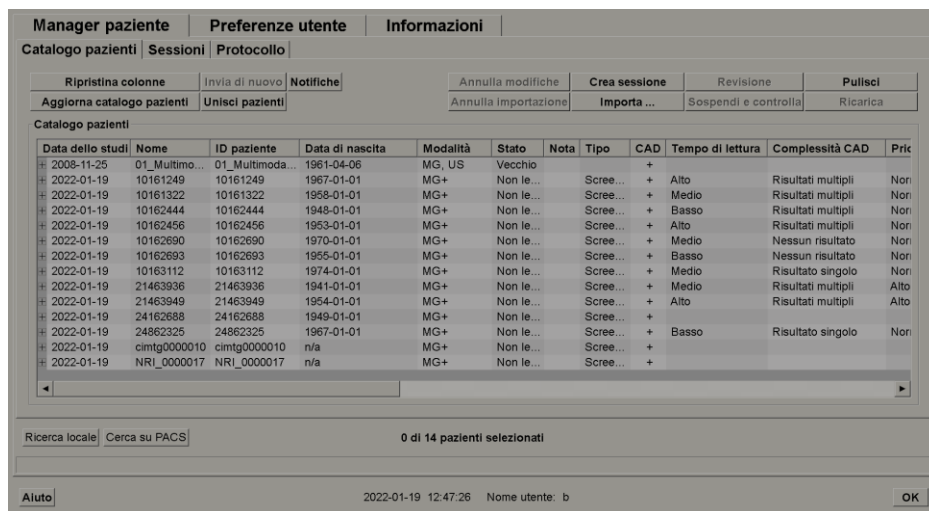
Manager paziente | Preferenze utente | Informazioni

Catalogo pazienti | Sessioni | Protocollo

Ripristina colonne | Invia di nuovo | Notifiche | Annulla modifiche | Crea sessione | Revisione | Pulisci
Aggiorna catalogo pazienti | Unisci pazienti | Annulla importazione | Importa ... | Sospendi e controlla | Ricarica

Catalogo pazienti

| Data dello studi | Nome | ID paziente | Data di nascita | Modalità | Stato | Nota | Tipo | CAD | Tempo di lettura | Complessità CAD | Pric |
|---|---|---|---|---|---|---|---|---|---|---|---|
| + 2008-11-25 | 01_Multimo... | 01_Multimoda... | 1961-04-06 | MG, US | Vecchio | | | + | | | |
| + 2022-01-19 | 10161249 | 10161249 | 1967-01-01 | MG+ | Non le... | | Scree... | + | Alto | Risultati multipli | Nor |
| + 2022-01-19 | 10161322 | 10161322 | 1958-01-01 | MG+ | Non le... | | Scree... | + | Medio | Risultati multipli | Nor |
| + 2022-01-19 | 10162444 | 10162444 | 1948-01-01 | MG+ | Non le... | | Scree... | + | Basso | Risultati multipli | Nor |
| + 2022-01-19 | 10162456 | 10162456 | 1953-01-01 | MG+ | Non le... | | Scree... | + | Alto | Risultati multipli | Nor |
| + 2022-01-19 | 10162690 | 10162690 | 1970-01-01 | MG+ | Non le... | | Scree... | + | Medio | Nessun risultato | Nor |
| + 2022-01-19 | 10162693 | 10162693 | 1955-01-01 | MG+ | Non le... | | Scree... | + | Basso | Nessun risultato | Nor |
| + 2022-01-19 | 10163112 | 10163112 | 1974-01-01 | MG+ | Non le... | | Scree... | + | Medio | Risultato singolo | Nor |
| + 2022-01-19 | 21463936 | 21463936 | 1941-01-01 | MG+ | Non le... | | Scree... | + | Medio | Risultati multipli | Alto |
| + 2022-01-19 | 21463949 | 21463949 | 1954-01-01 | MG+ | Non le... | | Scree... | + | Alto | Risultati multipli | Alto |
| + 2022-01-19 | 24162688 | 24162688 | 1949-01-01 | MG+ | Non le... | | Scree... | + | | | |
| + 2022-01-19 | 24862325 | 24862325 | 1967-01-01 | MG+ | Non le... | | Scree... | + | Basso | Risultato singolo | Nor |
| + 2022-01-19 | cimtg0000010 | cimtg0000010 | n/a | MG+ | Non le... | | Scree... | + | | | |
| + 2022-01-19 | NRI_0000017 | NRI_0000017 | n/a | MG+ | Non le... | | Scree... | + | | | |

Ricerca locale | Cerca su PACS | 0 di 14 pazienti selezionati

Aiuto | 2022-01-19 12:47:26 Nome utente: b | OK